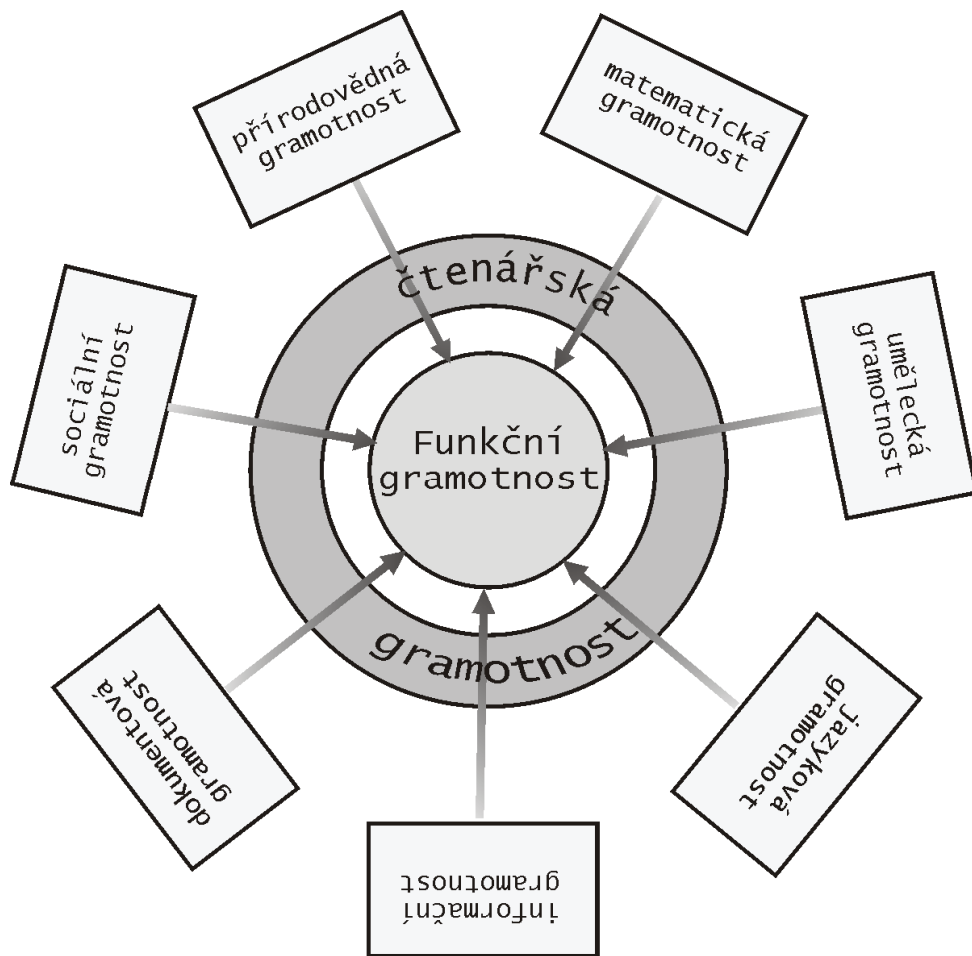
přírodovědná gramotnost

matematická gramotnost

sociální gramotnost

čtenářská

umělecká gramotnost

Funkční gramotnost

gramotnost

dokumentová gramotnost

jazyková gramotnost

informační gramotnost